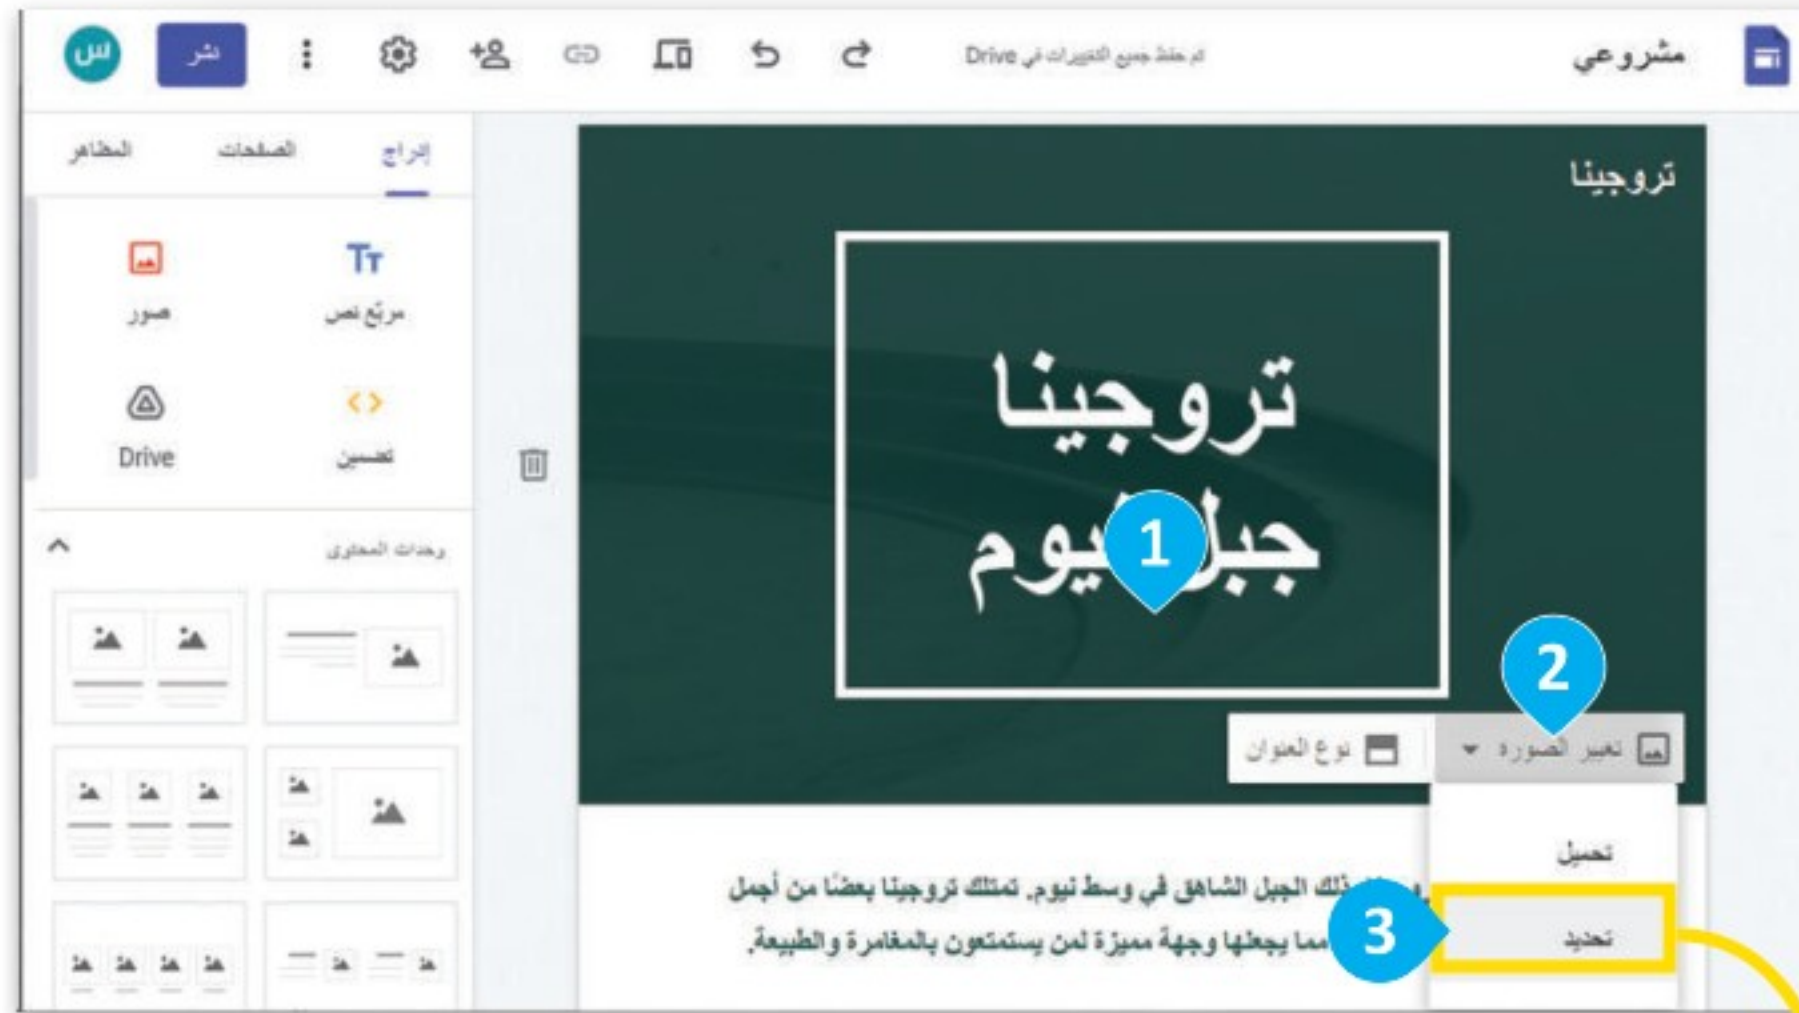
مشروعي

تم حفظ جميع التغييرات في Drive

نشر

س

إدراج الصفحات المظاهر

مربّع نص صور

تضمين Drive

وحدات المحتوى

تروجينا

تروجينا

جبل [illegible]يوم

1

2

تغيير الصورة

نوع العنوان

تحميل

3

تحديد

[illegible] ذلك الجبل الشاهق في وسط نيوم. تمتلك تروجينا بعضًا من أجمل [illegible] مما يجعلها وجهة مميزة لمن يستمتعون بالمغامرة والطبيعة.